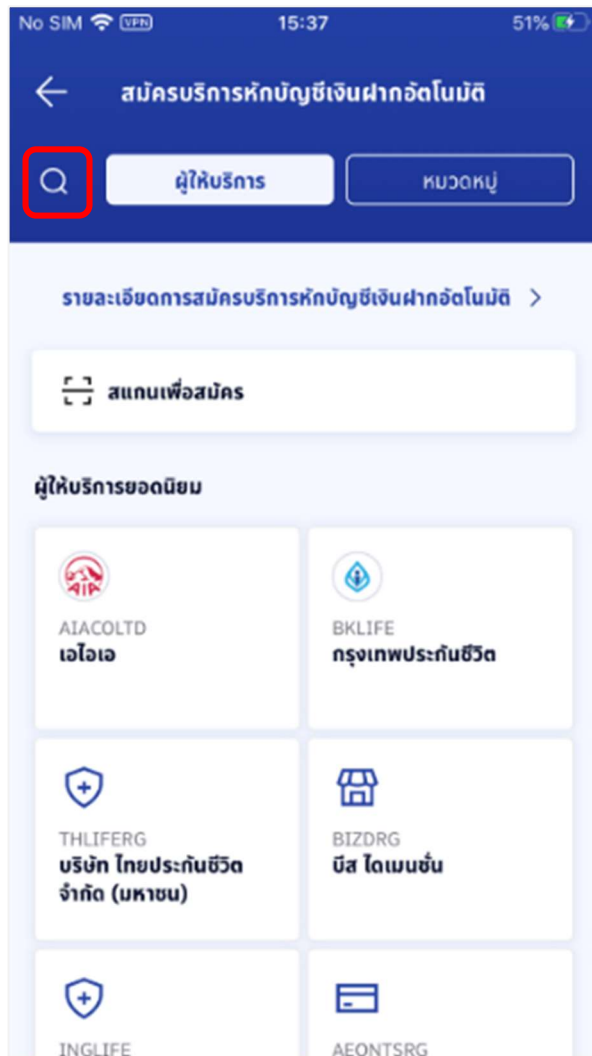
No SIM VPN 15:37 51%

สมัครบริการหักบัญชีเงินฝากอัตโนมัติ

ผู้ให้บริการ

หมวดหมู่

รายละเอียดการสมัครบริการหักบัญชีเงินฝากอัตโนมัติ >

สแกนเพื่อสมัคร

ผู้ให้บริการยอดนิยม

AIA

AIACOLTD
เอไอเอ

BKLIFE
กรุงเทพประกันชีวิต

THLIFERG
บริษัท ไทยประกันชีวิต จำกัด (มหาชน)

BIZDRG
บีส ไดเมนชั่น

INGLIFE

AEONTSRG